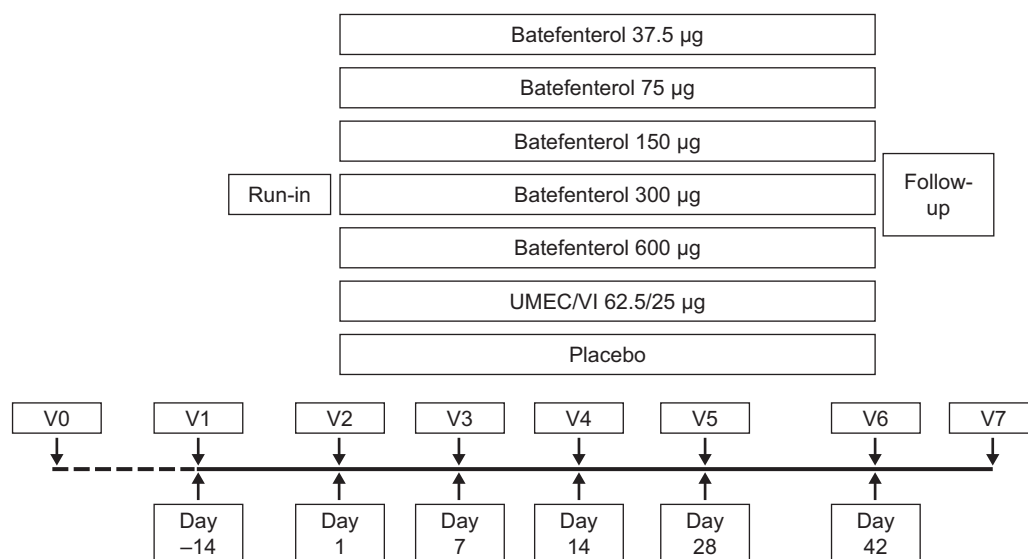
Batefenterol 37.5 µg

Batefenterol 75 µg

Batefenterol 150 µg

Run-in

Batefenterol 300 µg

Follow-up

Batefenterol 600 µg

UMEC/VI 62.5/25 µg

Placebo

V0 V1 V2 V3 V4 V5 V6 V7

Day –14

Day 1

Day 7

Day 14

Day 28

Day 42